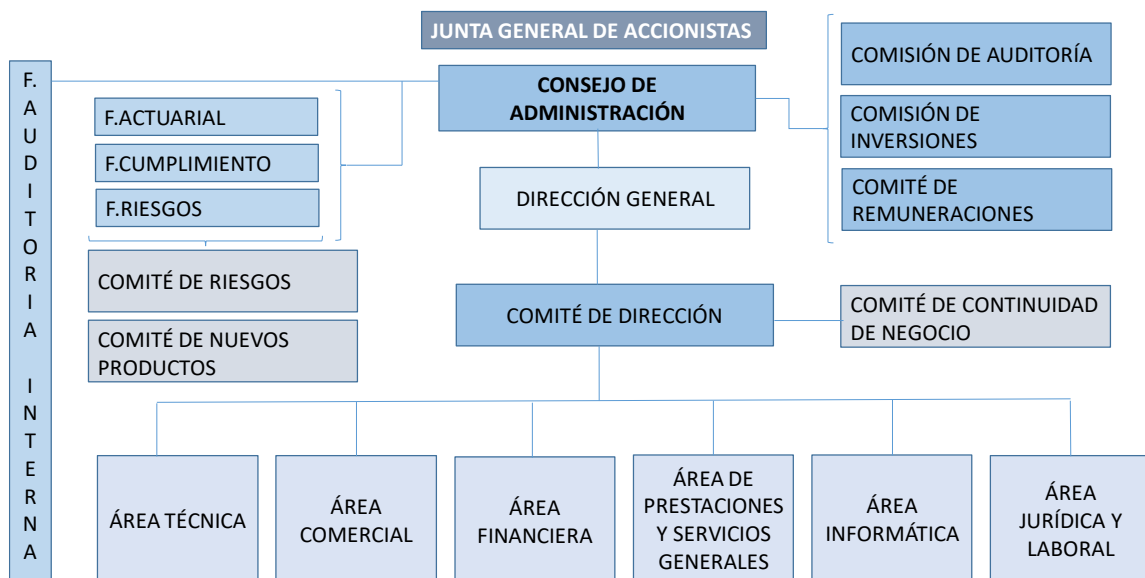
JUNTA GENERAL DE ACCIONISTAS

F. AUDITORIA INTERNA

CONSEJO DE ADMINISTRACIÓN

COMISIÓN DE AUDITORÍA

COMISIÓN DE INVERSIONES

COMITÉ DE REMUNERACIONES

F.ACTUARIAL

F.CUMPLIMIENTO

F.RIESGOS

DIRECCIÓN GENERAL

COMITÉ DE RIESGOS

COMITÉ DE NUEVOS PRODUCTOS

COMITÉ DE DIRECCIÓN

COMITÉ DE CONTINUIDAD DE NEGOCIO

ÁREA TÉCNICA

ÁREA COMERCIAL

ÁREA FINANCIERA

ÁREA DE PRESTACIONES Y SERVICIOS GENERALES

ÁREA INFORMÁTICA

ÁREA JURÍDICA Y LABORAL